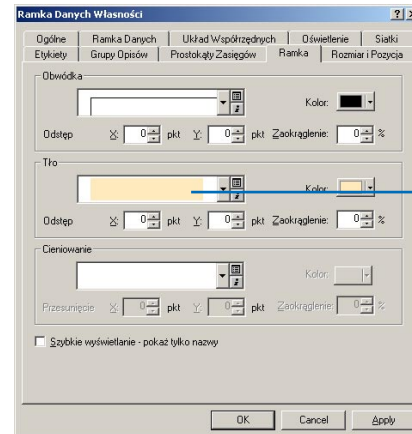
Ramka Danych Własności

?

Ogólne | Ramka Danych | Układ Współrzędnych | Oświetlenie | Siatki
Etykiety | Grupy Opisów | Prostokąty Zasięgów | Ramka | Rozmiar i Pozycja

Obwódka

Kolor:

Odstęp X: 0 pkt Y: 0 pkt Zaokrąglenie: 0 %

Tło

Kolor:

Odstęp X: 0 pkt Y: 0 pkt Zaokrąglenie: 0 %

Cieniowanie

Kolor:

Przesunięcie X: 0 pkt Y: 0 pkt Zaokrąglenie: 0 %

Szybkie wyświetlanie - pokaż tylko nazwy

OK | Cancel | Apply